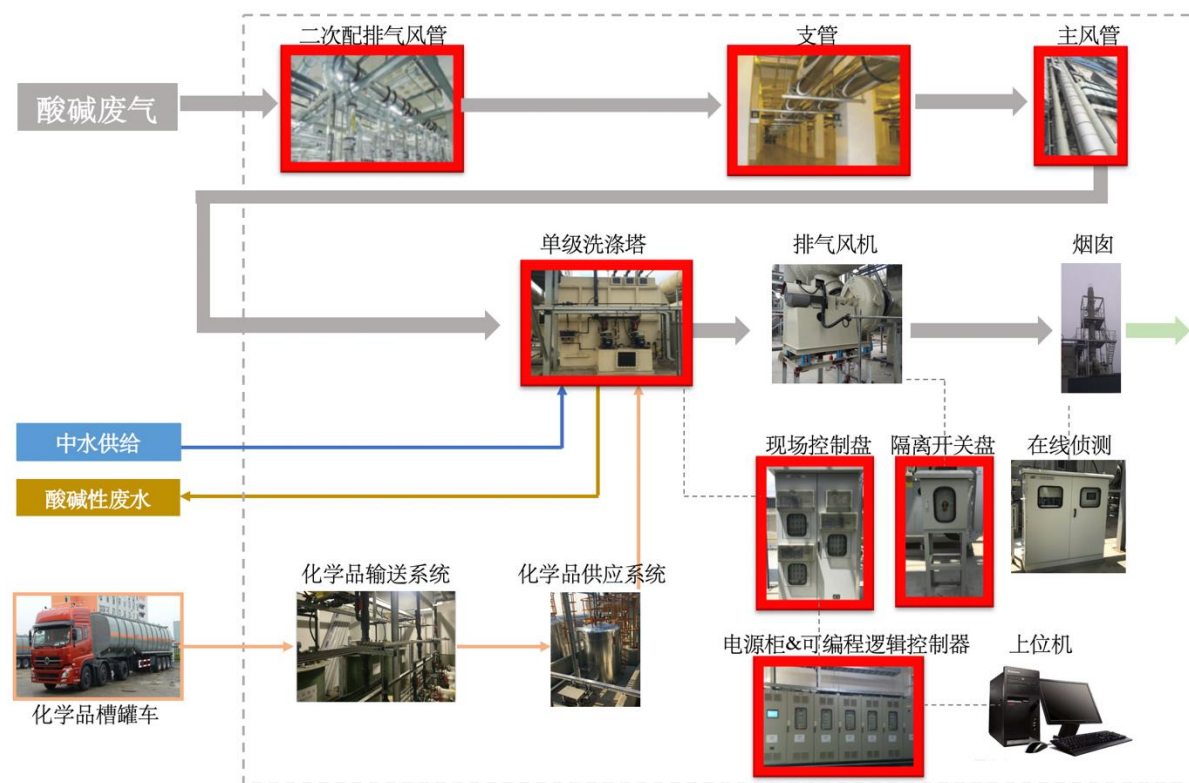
酸碱废气

二次配排气风管

支管

主风管

单级洗涤塔

排气风机

烟囱

中水供给

酸碱性废水

现场控制盘

隔离开关盘

在线侦测

化学品输送系统

化学品供应系统

化学品槽罐车

电源柜&可编程逻辑控制器

上位机